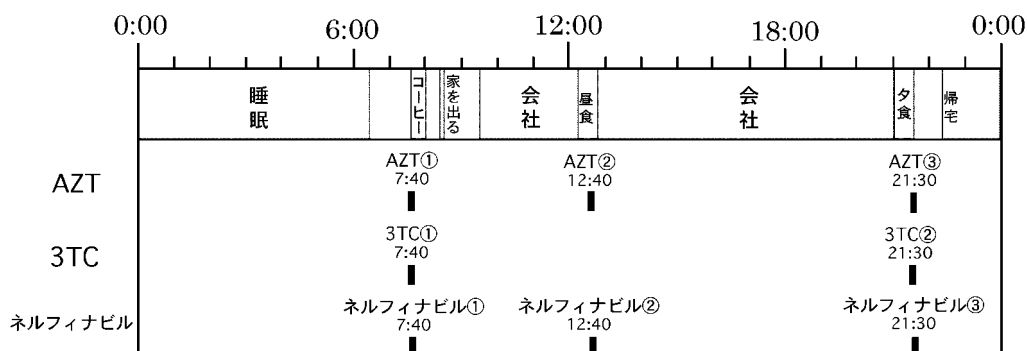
0:00 6:00 12:00 18:00 0:00

睡眠 | コーヒー | 家を出る | 会社 | 昼食 | 会社 | 夕食 | 帰宅

AZT
AZT① 7:40
AZT② 12:40
AZT③ 21:30

3TC
3TC① 7:40
3TC② 21:30

ネルフィナビル
ネルフィナビル① 7:40
ネルフィナビル② 12:40
ネルフィナビル③ 21:30